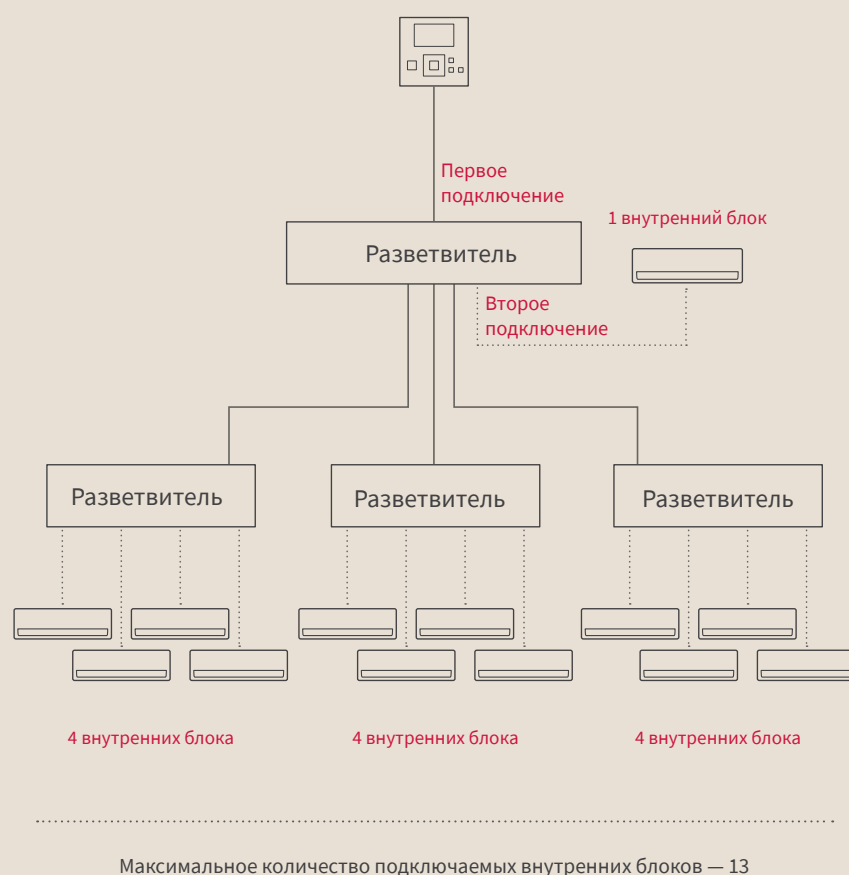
Первое подключение

1 внутренний блок

Разветвитель

Второе подключение

Разветвитель

Разветвитель

Разветвитель

4 внутренних блока

4 внутренних блока

4 внутренних блока

Максимальное количество подключаемых внутренних блоков — 13